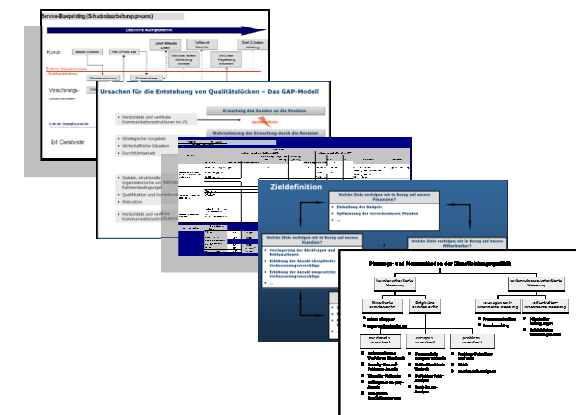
Service-Blueprinting (Schadensbearbeitungsprozess)

Kunde

Versicherungs-

Erf. Dienstleister

Ursachen für die Entstehung von Qualitätslücken – Das GAP-Modell

Erwartung des Kunden an die Revision

Wahrnehmung der Erwartung durch die Revision

Horizontale und vertikale Kommunikationsstrukturen im VU

Strategische Vorgaben

Wirtschaftliche Situation

Durchführbarkeit

Qualifikation und Kompetenz

Motivation

Horizontale und vertikale Kommunikationsstrukturen

Zieldefinition

Welche Ziele verfolgen wir in Bezug auf unsere Finanzen?

Einhaltung des Budgets

Optimierung des verrechenbaren Stundens

Welche Ziele verfolgen wir in Bezug auf unsere Kunden?

Verringerung der Rückfragen und Reklamationen

Erhöhung der Anzahl akzeptierter Verbesserungsvorschläge

Erhöhung der Anzahl umgesetzter Verbesserungsvorschläge

Welche Ziele verfolgen wir in Bezug auf unsere Mitarbeiter?

Planungs- und Messmethoden der Dienstleistungsqualität

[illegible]